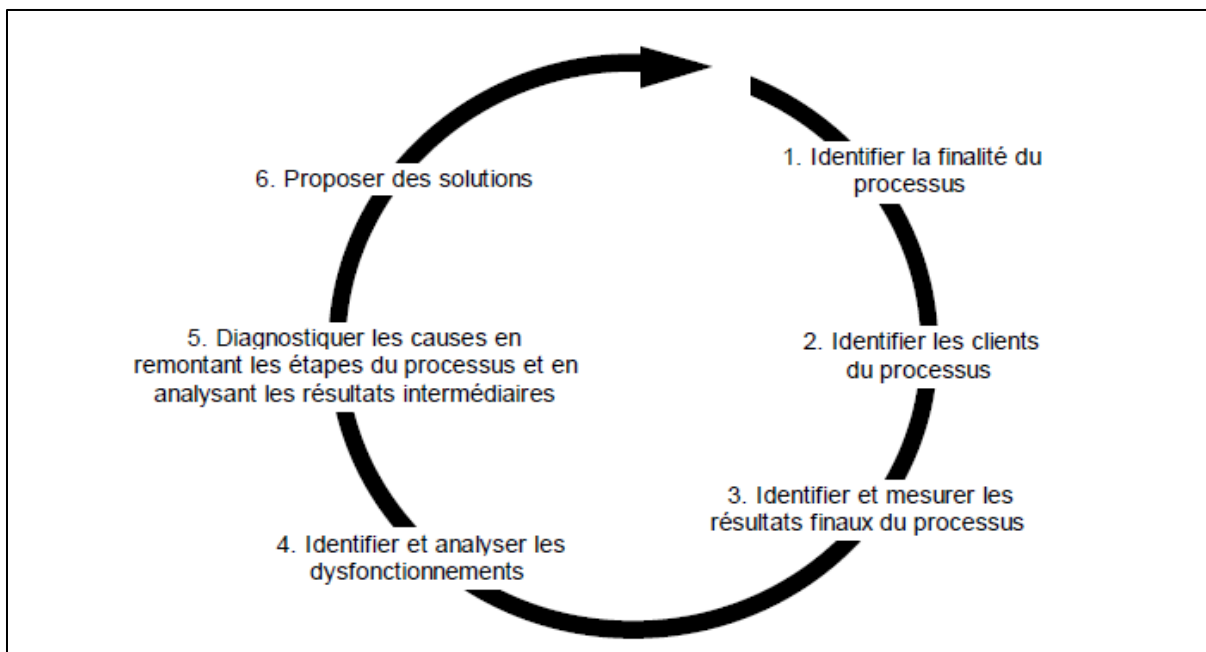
1. Identifier la finalité du processus

2. Identifier les clients du processus

3. Identifier et mesurer les résultats finaux du processus

4. Identifier et analyser les dysfonctionnements

5. Diagnostiquer les causes en remontant les étapes du processus et en analysant les résultats intermédiaires

6. Proposer des solutions